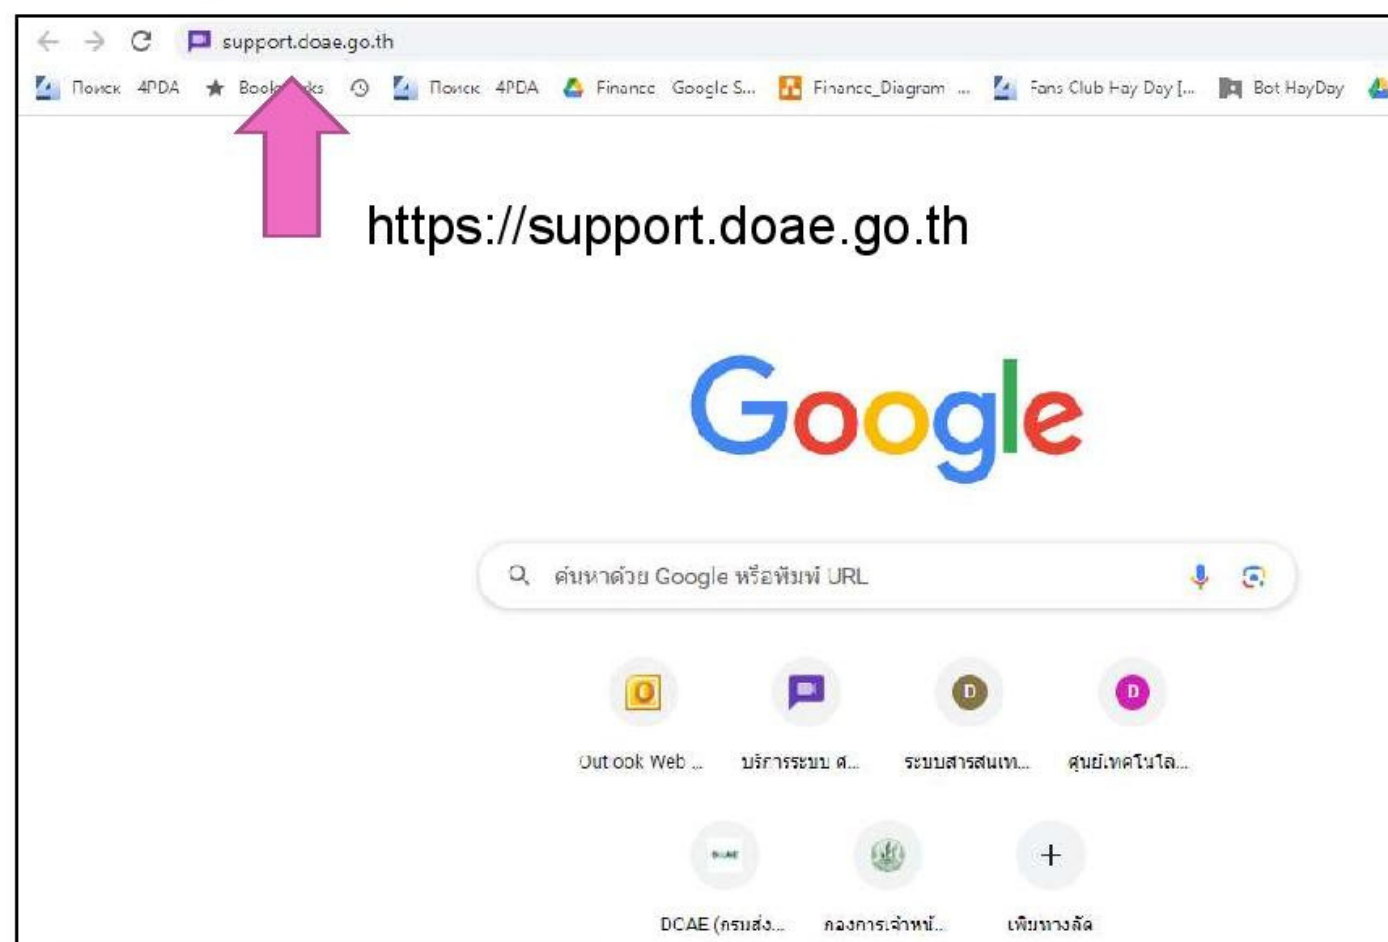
support.doae.go.th

Поиск 4PDA Book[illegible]ks Поиск 4PDA Finance Google S... Finance_Diagram ... Fans Club Hay Day [... Bot HayDay

https://support.doae.go.th

Google

ค้นหาด้วย Google หรือพิมพ์ URL

O
Outlook Web ...

บริการระบบ ศ...

D
ระบบสารสนเท...

D
ศูนย์.เทคโนโล...

DOAE
DOAE (กรมส่ง...

กองการเจ้าหน้...

+
เพิ่มทางลัด